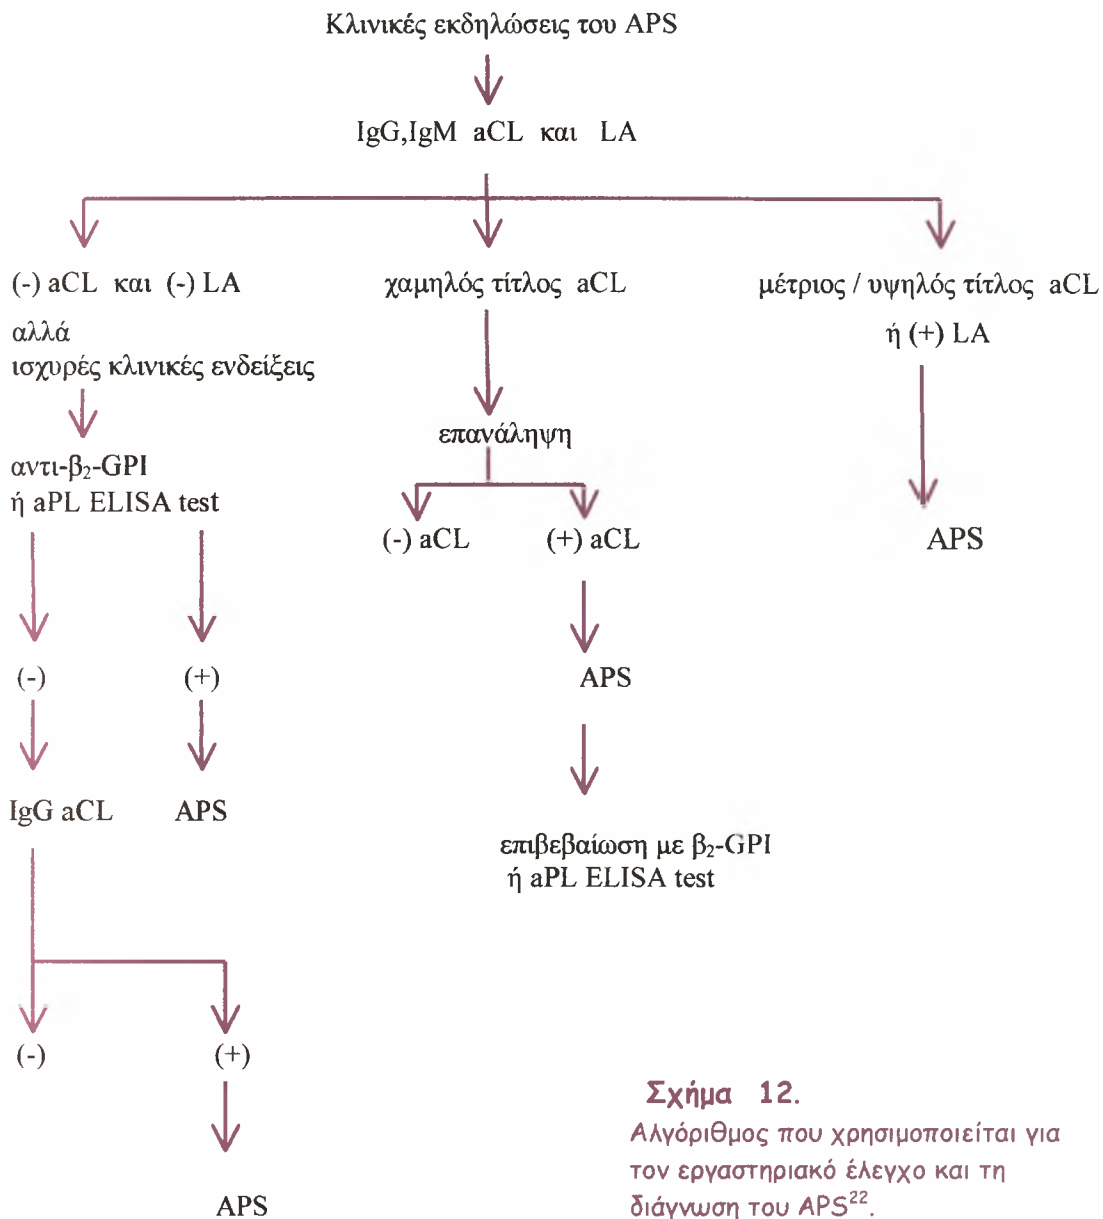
Κλινικές εκδηλώσεις του APS

IgG,IgM aCL και LA

(-) aCL και (-) LA
αλλά
ισχυρές κλινικές ενδείξεις

αντι-$\beta_2$-GPI
ή aPL ELISA test

(-)

IgG aCL

(-)

(+)

APS

(+)

APS

χαμηλός τίτλος aCL

επανάληψη

(-) aCL

(+) aCL

APS

επιβεβαίωση με $\beta_2$-GPI
ή aPL ELISA test

μέτριος / υψηλός τίτλος aCL
ή (+) LA

APS

Σχήμα 12.
Αλγόριθμος που χρησιμοποιείται για τον εργαστηριακό έλεγχο και τη διάγνωση του APS$^{22}$.